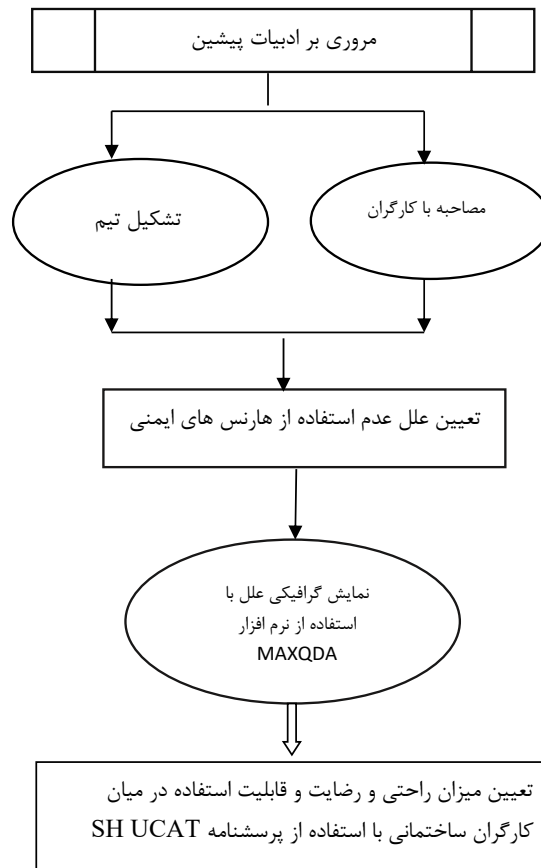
مروری بر ادبیات پیشین

مصاحبه با کارگران

تشکیل تیم

تعیین علل عدم استفاده از هارنس های ایمنی

نمایش گرافیکی علل با استفاده از نرم افزار MAXQDA

تعیین میزان راحتی و رضایت و قابلیت استفاده در میان کارگران ساختمانی با استفاده از پرسشنامه SH UCAT